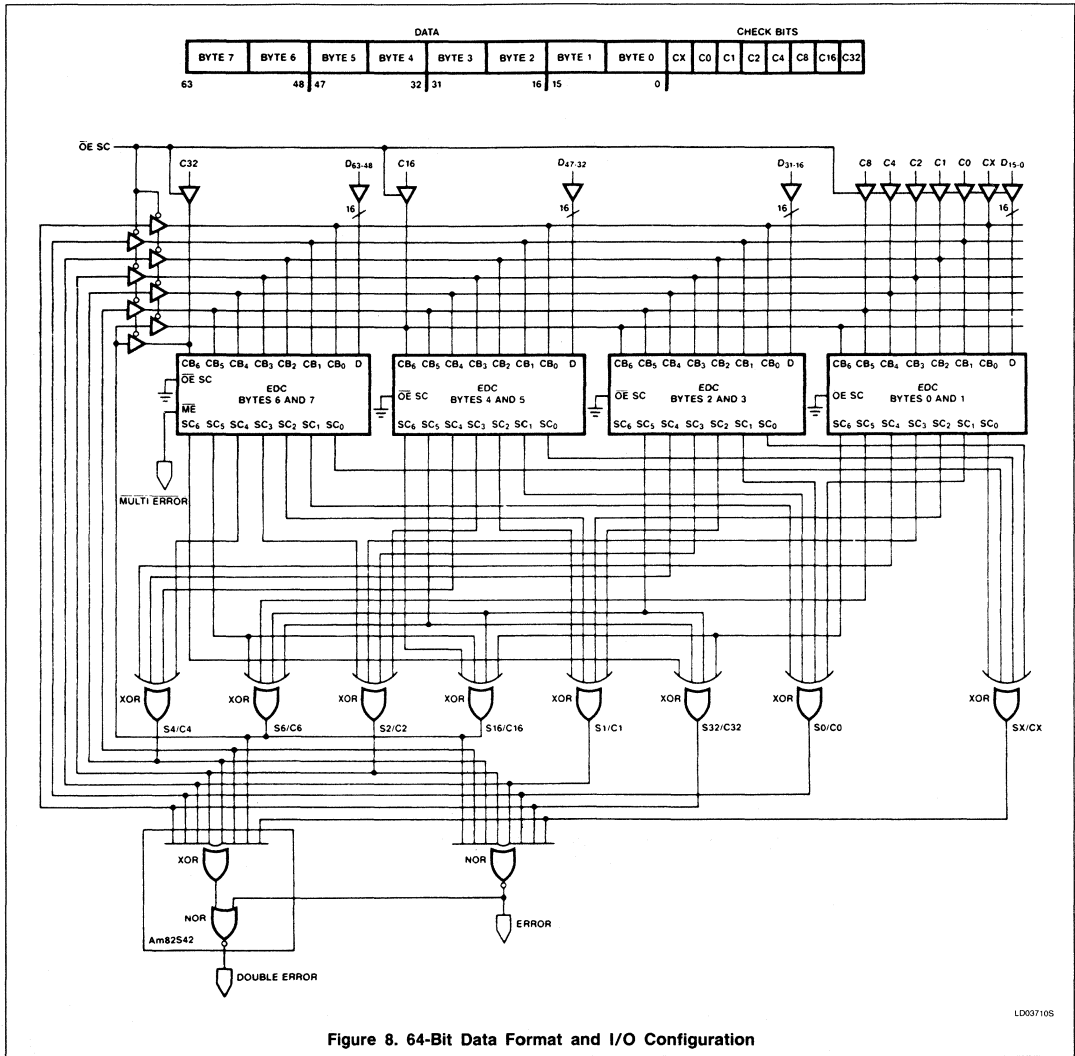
DATA

CHECK BITS

| BYTE 7 | BYTE 6 | BYTE 5 | BYTE 4 | BYTE 3 | BYTE 2 | BYTE 1 | BYTE 0 | CX | C0 | C1 | C2 | C4 | C8 | C16 | C32 |
|---|---|---|---|---|---|---|---|---|---|---|---|---|---|---|---|

63 48 47 32 31 16 15 0

$\overline{OE}$ SC

C32

$D_{63-48}$

C16

$D_{47-32}$

$D_{31-16}$

C8 C4 C2 C1 C0 CX $D_{15-0}$

16 16 16 16

$CB_6$ $CB_5$ $CB_4$ $CB_3$ $CB_2$ $CB_1$ $CB_0$ D
$\overline{OE}$ SC
EDC
BYTES 6 AND 7
$\overline{ME}$
$SC_6$ $SC_5$ $SC_4$ $SC_3$ $SC_2$ $SC_1$ $SC_0$

$CB_6$ $CB_5$ $CB_4$ $CB_3$ $CB_2$ $CB_1$ $CB_0$ D
EDC
$\overline{OE}$ SC
BYTES 4 AND 5
$SC_6$ $SC_5$ $SC_4$ $SC_3$ $SC_2$ $SC_1$ $SC_0$

$CB_6$ $CB_5$ $CB_4$ $CB_3$ $CB_2$ $CB_1$ $CB_0$ D
EDC
$\overline{OE}$ SC
BYTES 2 AND 3
$SC_6$ $SC_5$ $SC_4$ $SC_3$ $SC_2$ $SC_1$ $SC_0$

$CB_6$ $CB_5$ $CB_4$ $CB_3$ $CB_2$ $CB_1$ $CB_0$ D
EDC
OE SC
BYTES 0 AND 1
$SC_6$ $SC_5$ $SC_4$ $SC_3$ $SC_2$ $SC_1$ $SC_0$

$\overline{MULTI\ ERROR}$

XOR S4/C4
XOR S6/C6
XOR S2/C2
XOR S16/C16
XOR S1/C1
XOR S32/C32
XOR S0/C0
XOR SX/CX

XOR
NOR
Am82S42
DOUBLE ERROR

NOR
ERROR

LD03710S

Figure 8. 64-Bit Data Format and I/O Configuration